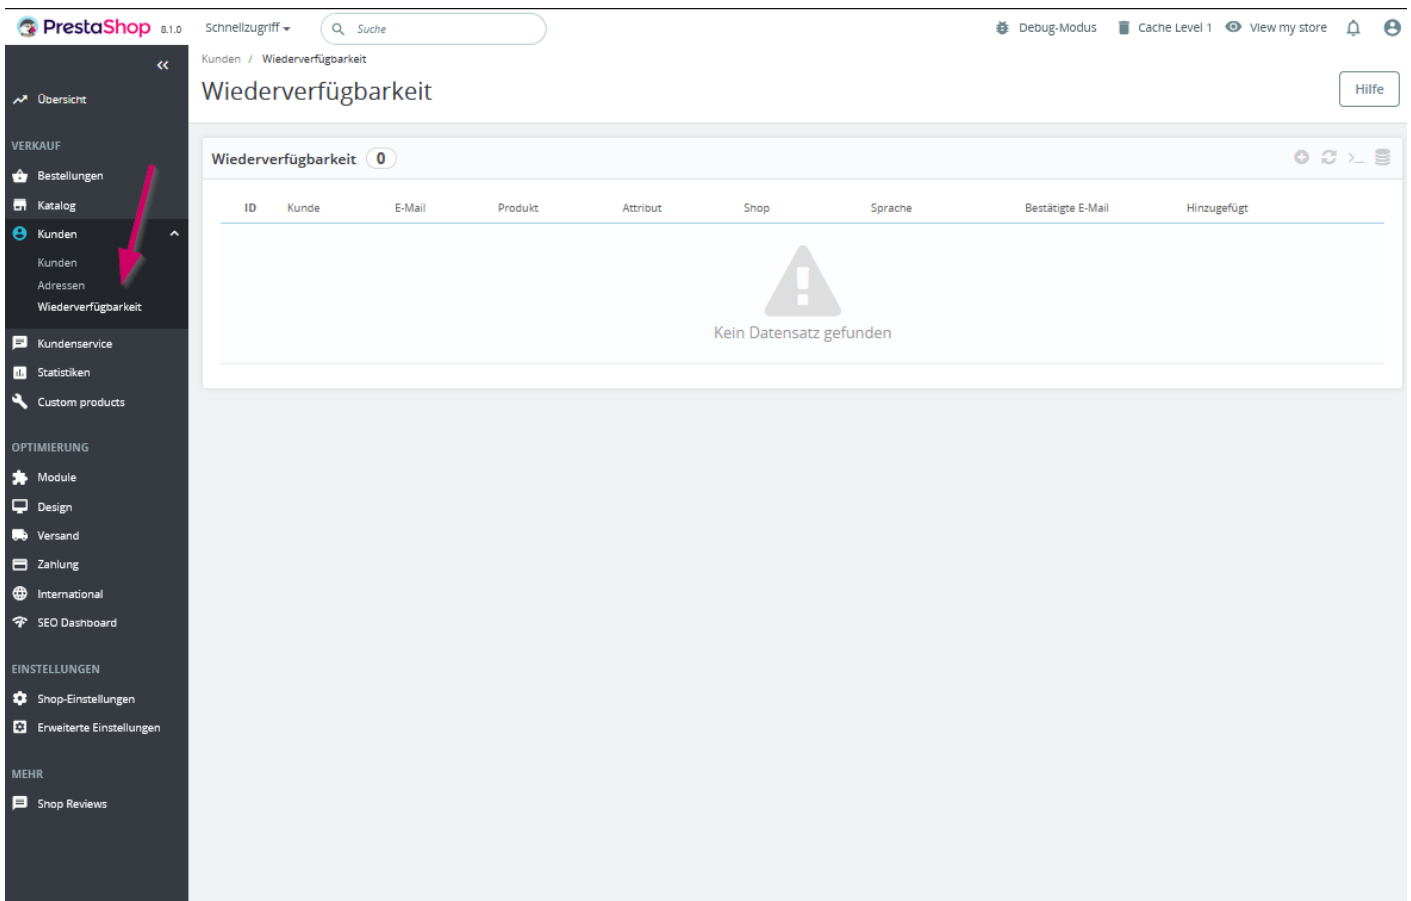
PrestaShop 8.1.0 Schnellzugriff Suche Debug-Modus Cache Level 1 View my store

«

Übersicht

VERKAUF

Bestellungen

Katalog

Kunden

Kunden

Adressen

Wiederverfügbarkeit

Kundenservice

Statistiken

Custom products

OPTIMIERUNG

Module

Design

Versand

Zahlung

International

SEO Dashboard

EINSTELLUNGEN

Shop-Einstellungen

Erweiterte Einstellungen

MEHR

Shop Reviews

Kunden / Wiederverfügbarkeit

Wiederverfügbarkeit

Hilfe

Wiederverfügbarkeit 0

| ID | Kunde | E-Mail | Produkt | Attribut | Shop | Sprache | Bestätigte E-Mail | Hinzugefügt |
|---|---|---|---|---|---|---|---|---|

Kein Datensatz gefunden